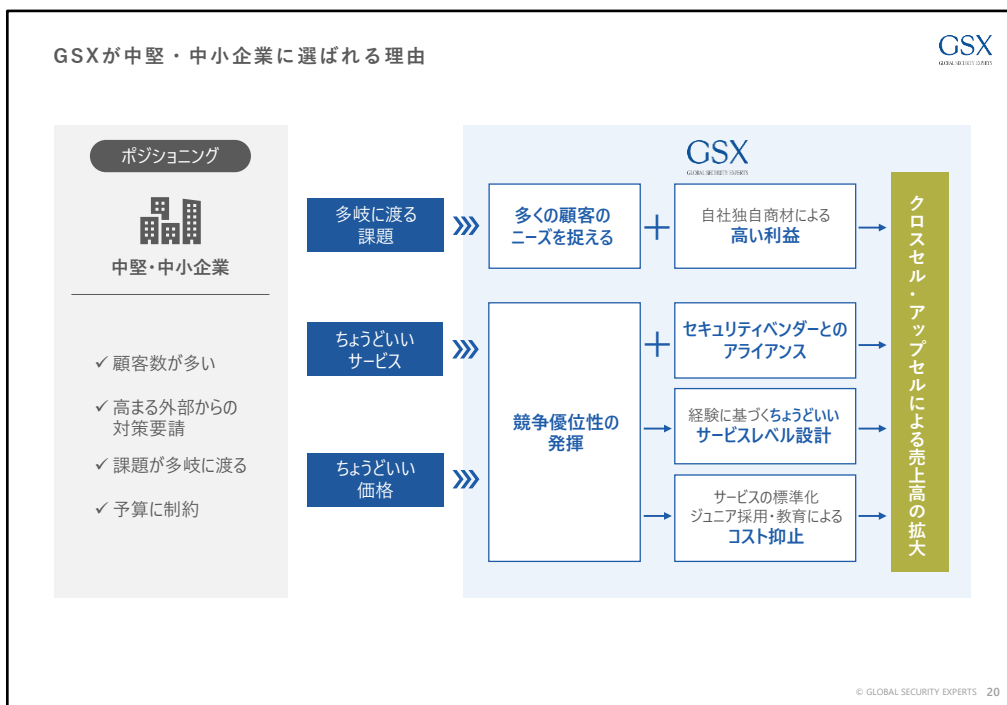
GSXが中堅・中小企業に選ばれる理由

GSX
GLOBAL SECURITY EXPERTS

ポジショニング

中堅・中小企業

✓ 顧客数が多い

✓ 高まる外部からの対策要請

✓ 課題が多岐に渡る

✓ 予算に制約

多岐に渡る課題

ちょうどいいサービス

ちょうどいい価格

GSX
GLOBAL SECURITY EXPERTS

多くの顧客のニーズを捉える

自社独自商材による
高い利益

競争優位性の発揮

セキュリティベンダーとのアライアンス

経験に基づくちょうどいい
サービスレベル設計

サービスの標準化
ジュニア採用・教育による
コスト抑止

クロスセル・アップセルによる売上高の拡大

© GLOBAL SECURITY EXPERTS 20